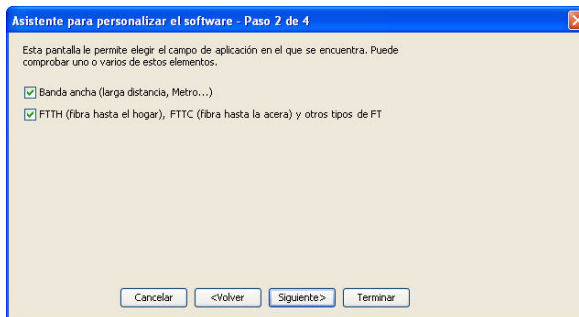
Asistente para personalizar el software - Paso 2 de 4

Esta pantalla le permite elegir el campo de aplicación en el que se encuentra. Puede comprobar uno o varios de estos elementos.

Banda ancha (larga distancia, Metro...)

FTTH (fibra hasta el hogar), FTTC (fibra hasta la acera) y otros tipos de FT

Cancelar <Volver Siguiente> Terminar